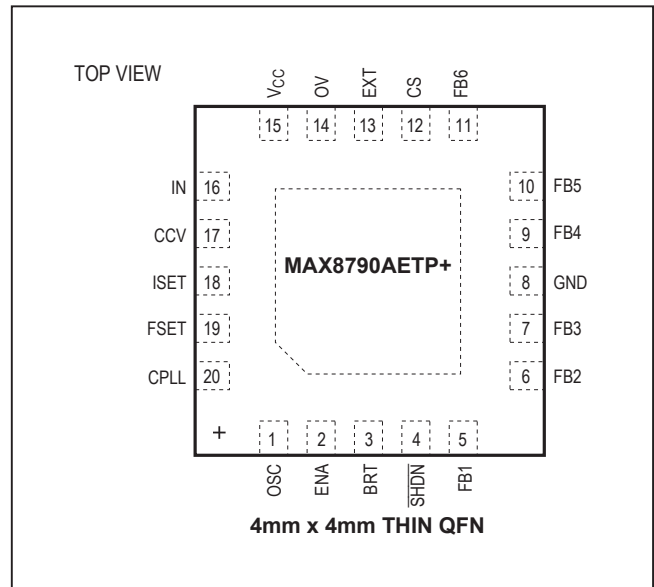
TOP VIEW

$V_{CC}$ OV EXT CS FB6

15 14 13 12 11

IN 16
CCV 17
ISET 18
FSET 19
CPLL 20

10 FB5
9 FB4
8 GND
7 FB3
6 FB2

MAX8790AETP+

+

1 2 3 4 5

OSC ENA BRT $\overline{SHDN}$ FB1

4mm x 4mm THIN QFN